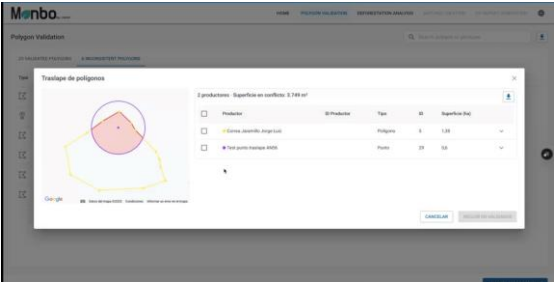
Monbo

HOME POLYGON VALIDATION DEFORESTATION ANALYSIS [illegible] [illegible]

Polygon Validation

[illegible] VALIDATED POLYGONS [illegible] INCONSISTENT POLYGONS

Traslape de polígonos

2 productores · Superficie en conflicto: 3.749 m²

| | Productor | ID Productor | Tipo | ID | Superficie (ha) |
|---|---|---|---|---|---|
| | Correa Jaramillo, Jorge Luis | | Polígono | 5 | 1,55 |
| | Test punto traslape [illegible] | | Punto | 29 | 0,6 |

Google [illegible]

CANCELAR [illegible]